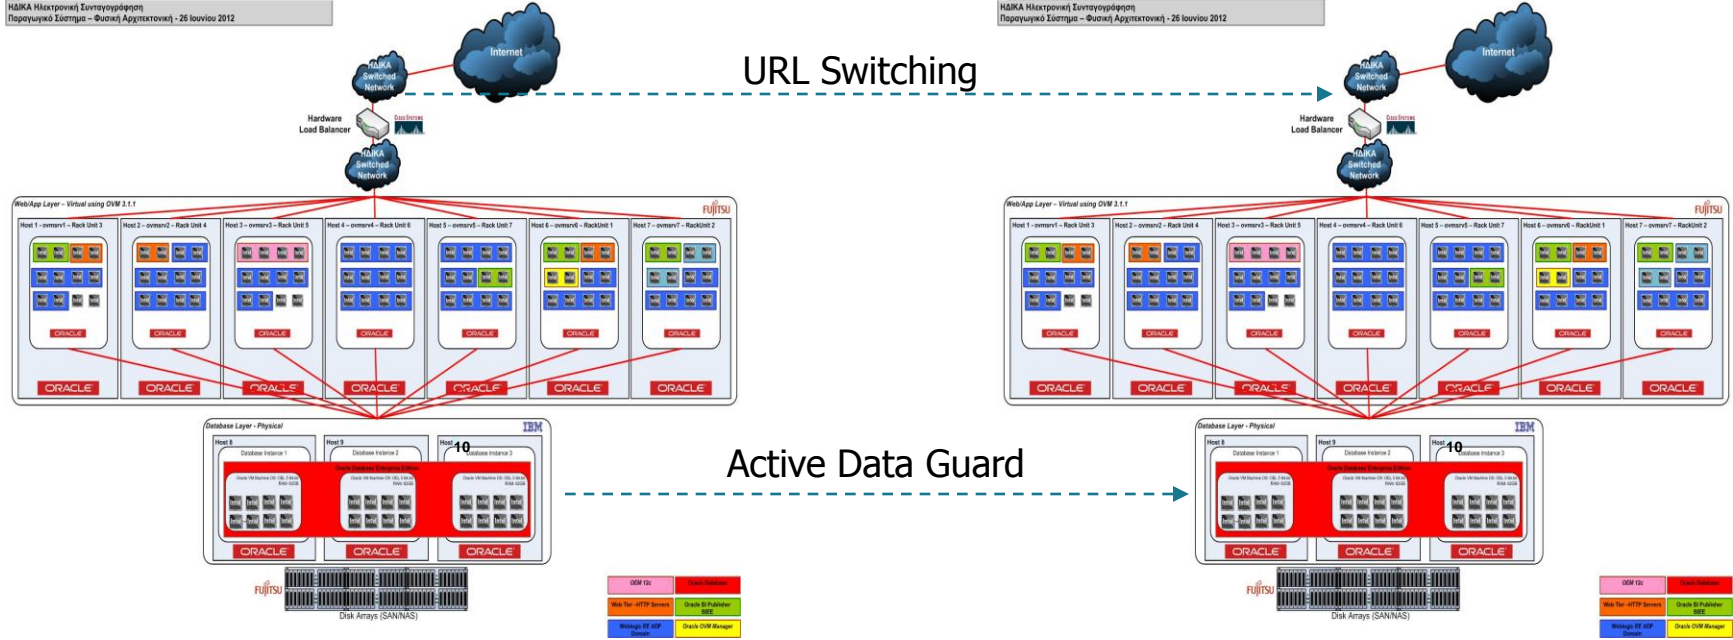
ΗΔΙΚΑ Ηλεκτρονική Συνταγογράφηση
Παραγωγικό Σύστημα – Φυσική Αρχιτεκτονική - 26 Ιουνίου 2012

Internet
ΗΔΙΚΑ Switched Network
Hardware Load Balancer
CISCO SYSTEMS
ΗΔΙΚΑ Switched Network

URL Switching

Web/App Layer – Virtual using OVM 3.1.1
FUJITSU
Host 1 – ovmsrv1 – Rack Unit 3
Host 2 – ovmsrv2 – Rack Unit 4
Host 3 – ovmsrv3 – Rack Unit 5
Host 4 – ovmsrv4 – Rack Unit 6
Host 5 – ovmsrv5 – Rack Unit 7
Host 6 – ovmsrv6 – RackUnit 1
Host 7 – ovmsrv7 – RackUnit 2
ORACLE ORACLE ORACLE ORACLE ORACLE ORACLE ORACLE

Database Layer - Physical
IBM
Host 8
Database Instance 1
Host 9
Database Instance 2
Host 10
Database Instance 3
Oracle Database Enterprise Edition
ORACLE ORACLE ORACLE

Active Data Guard

FUJITSU
Disk Arrays (SAN/NAS)

OEM 12c
Oracle Database
Web Tier –HTTP Servers
Oracle BI Publisher BIEE
Weblogic EE ADF Domain
Oracle OVM Manager

ΗΔΙΚΑ Ηλεκτρονική Συνταγογράφηση
Παραγωγικό Σύστημα – Φυσική Αρχιτεκτονική - 26 Ιουνίου 2012

Internet
ΗΔΙΚΑ Switched Network
Hardware Load Balancer
CISCO SYSTEMS
ΗΔΙΚΑ Switched Network

Web/App Layer – Virtual using OVM 3.1.1
FUJITSU
Host 1 – ovmsrv1 – Rack Unit 3
Host 2 – ovmsrv2 – Rack Unit 4
Host 3 – ovmsrv3 – Rack Unit 5
Host 4 – ovmsrv4 – Rack Unit 6
Host 5 – ovmsrv5 – Rack Unit 7
Host 6 – ovmsrv6 – RackUnit 1
Host 7 – ovmsrv7 – RackUnit 2
ORACLE ORACLE ORACLE ORACLE ORACLE ORACLE ORACLE

Database Layer - Physical
IBM
Host 8
Database Instance 1
Host 9
Database Instance 2
Host 10
Database Instance 3
Oracle Database Enterprise Edition
ORACLE ORACLE ORACLE

FUJITSU
Disk Arrays (SAN/NAS)

OEM 12c
Oracle Database
Web Tier –HTTP Servers
Oracle BI Publisher BIEE
Weblogic EE ADF Domain
Oracle OVM Manager